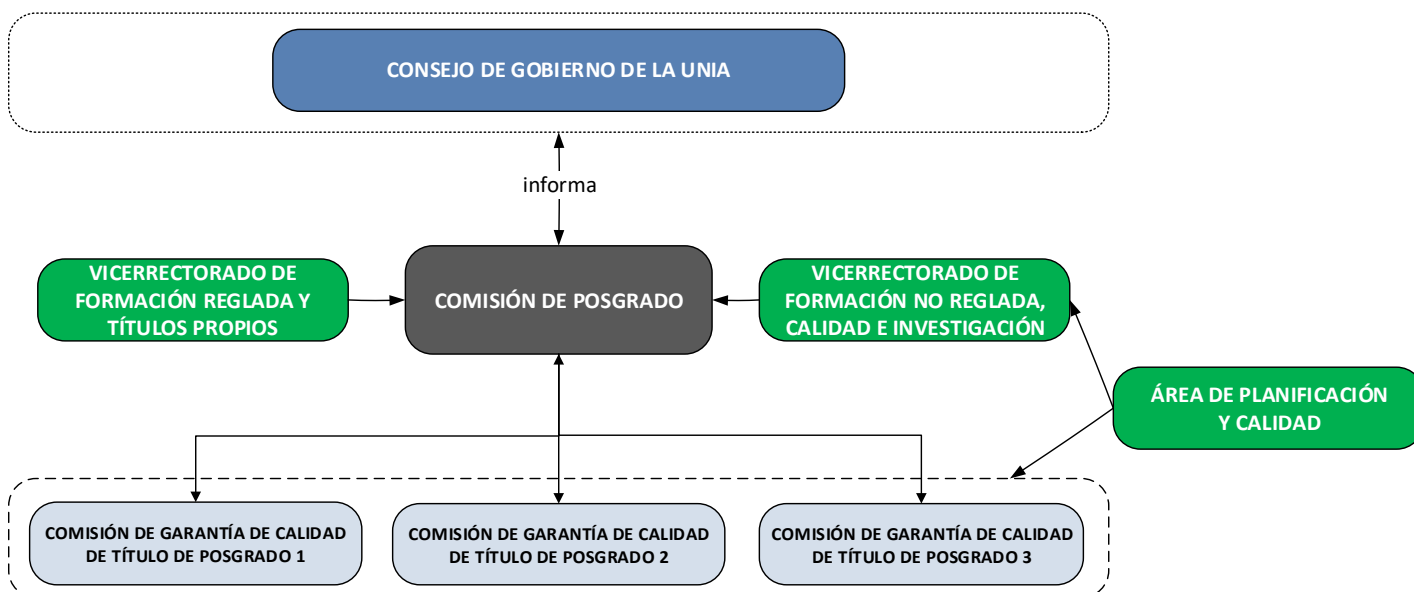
CONSEJO DE GOBIERNO DE LA UNIA

informa

VICERRECTORADO DE FORMACIÓN REGLADA Y TÍTULOS PROPIOS

COMISIÓN DE POSGRADO

VICERRECTORADO DE FORMACIÓN NO REGLADA, CALIDAD E INVESTIGACIÓN

ÁREA DE PLANIFICACIÓN Y CALIDAD

COMISIÓN DE GARANTÍA DE CALIDAD DE TÍTULO DE POSGRADO 1

COMISIÓN DE GARANTÍA DE CALIDAD DE TÍTULO DE POSGRADO 2

COMISIÓN DE GARANTÍA DE CALIDAD DE TÍTULO DE POSGRADO 3